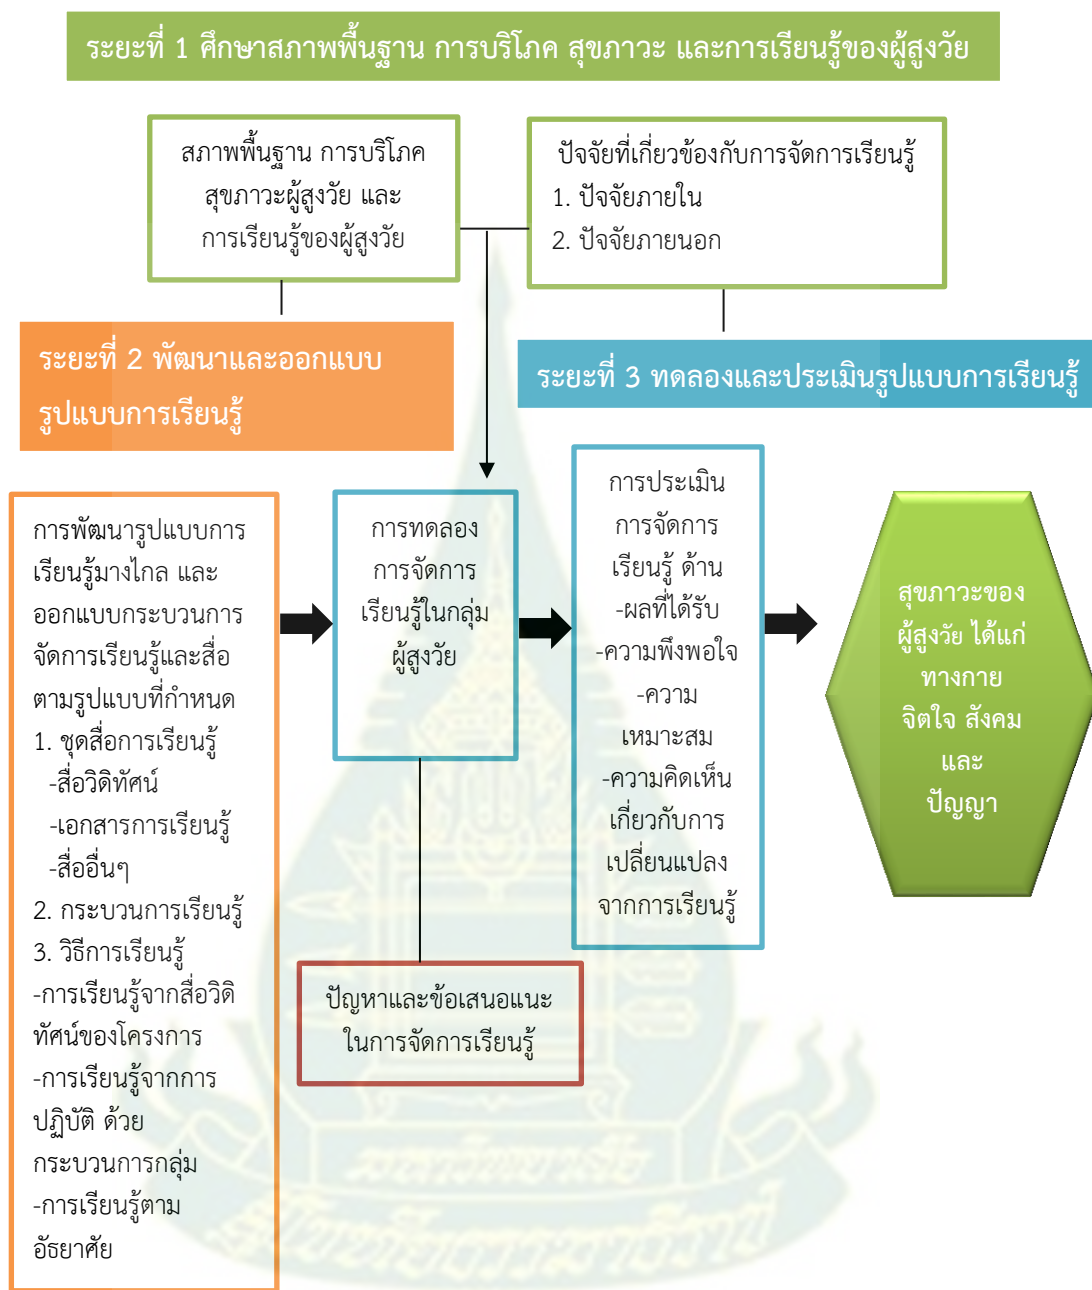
ระยะที่ 1 ศึกษาสภาพพื้นฐาน การบริโภค สุขภาวะ และการเรียนรู้ของผู้สูงวัย

สภาพพื้นฐาน การบริโภค สุขภาวะผู้สูงวัย และการเรียนรู้ของผู้สูงวัย

ปัจจัยที่เกี่ยวข้องกับการจัดการเรียนรู้
1. ปัจจัยภายใน
2. ปัจจัยภายนอก

ระยะที่ 2 พัฒนาและออกแบบรูปแบบการเรียนรู้

ระยะที่ 3 ทดลองและประเมินรูปแบบการเรียนรู้

การพัฒนารูปแบบการเรียนรู้มาไกล และออกแบบกระบวนการจัดการเรียนรู้และสื่อตามรูปแบบที่กำหนด
1. ชุดสื่อการเรียนรู้
-สื่อวิดิทัศน์
-เอกสารการเรียนรู้
-สื่ออื่นๆ
2. กระบวนการเรียนรู้
3. วิธีการเรียนรู้
-การเรียนรู้จากสื่อวิดิทัศน์ของโครงการ
-การเรียนรู้จากการปฏิบัติ ด้วยกระบวนการกลุ่ม
-การเรียนรู้ตามอัธยาศัย

การทดลองการจัดการเรียนรู้ในกลุ่มผู้สูงวัย

การประเมินการจัดการเรียนรู้ ด้าน
-ผลที่ได้รับ
-ความพึงพอใจ
-ความเหมาะสม
-ความคิดเห็นเกี่ยวกับการเปลี่ยนแปลงจากการเรียนรู้

สุขภาวะของผู้สูงวัย ได้แก่ ทางกาย จิตใจ สังคม และปัญญา

ปัญหาและข้อเสนอแนะในการจัดการเรียนรู้